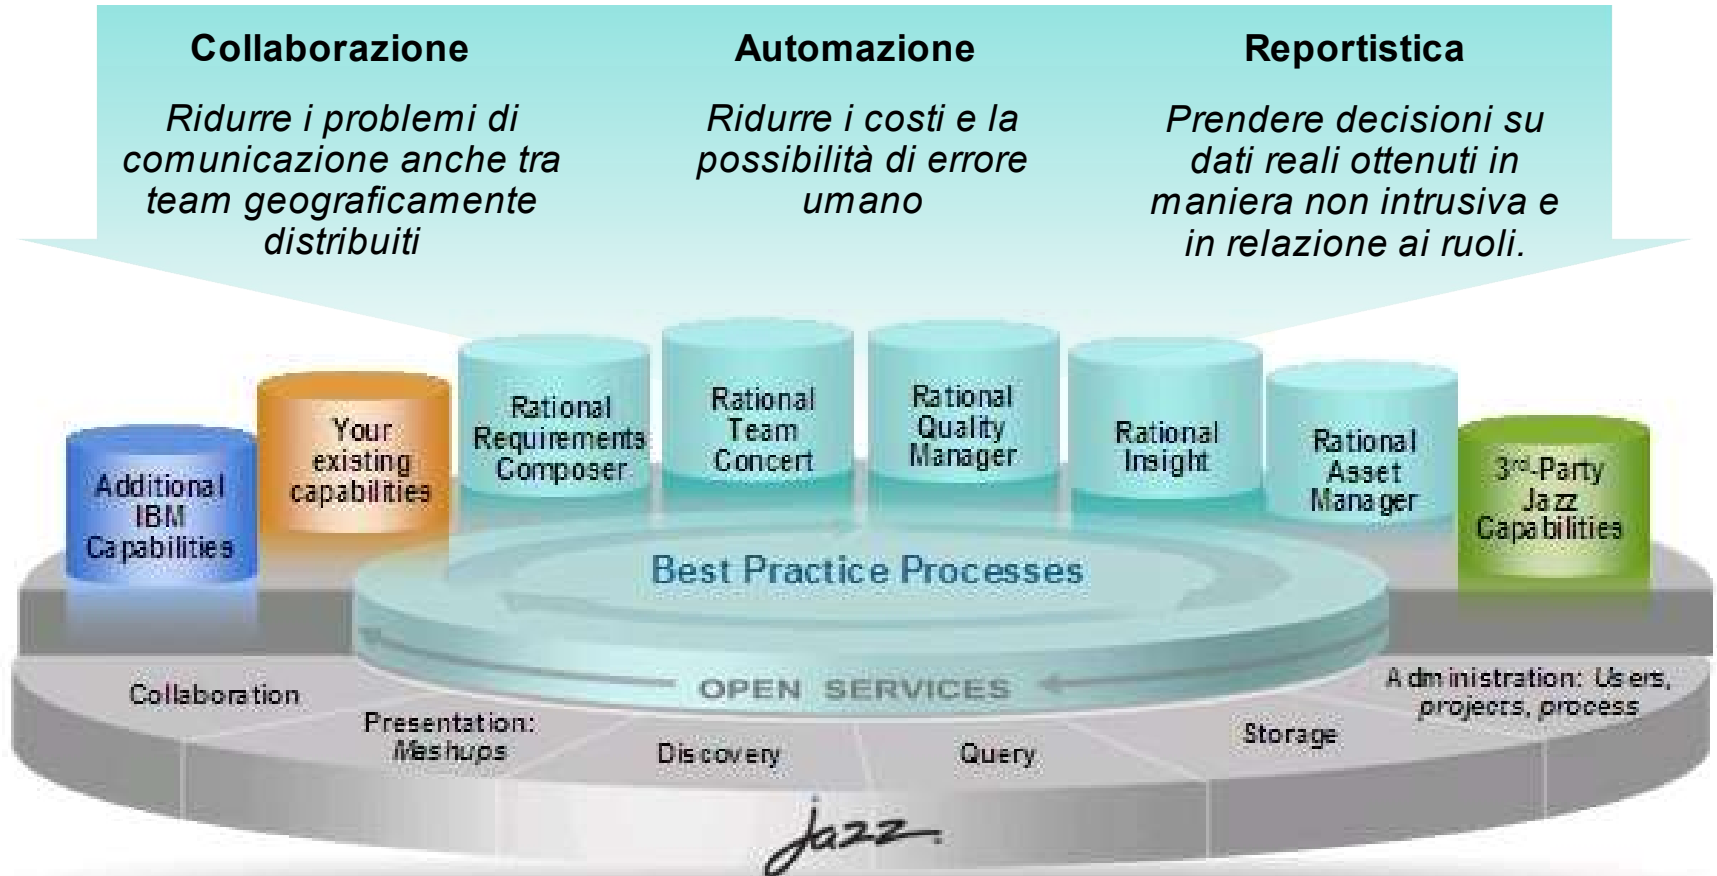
Collaborazione

*Ridurre i problemi di comunicazione anche tra team geograficamente distribuiti*

Automazione

*Ridurre i costi e la possibilità di errore umano*

Reportistica

*Prendere decisioni su dati reali ottenuti in maniera non intrusiva e in relazione ai ruoli.*

Additional IBM Capabilities

Your existing capabilities

Rational Requirements Composer

Rational Team Concert

Rational Quality Manager

Rational Insight

Rational Asset Manager

3$^{rd}$-Party Jazz Capabilities

Best Practice Processes

OPEN SERVICES

Collaboration

Presentation: *Mashups*

Discovery

Query

Storage

Administration: Users, *projects, process*

Jazz